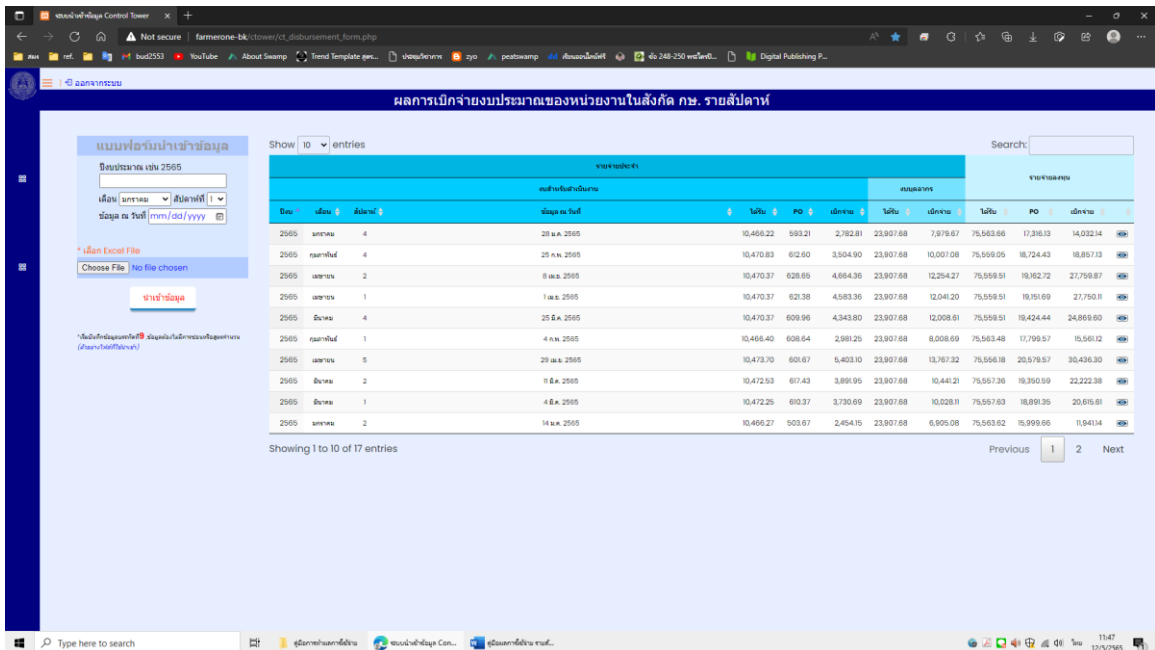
ระบบนำเข้าข้อมูล Control Tower × +

Not secure | farmerone-bk/ctower/ct_disbursement_form.php

ref. bud2553 YouTube About Swamp Trend Template สูตร... peatswamp Digital Publishing P...

ออกจากระบบ

ผลการเบิกจ่ายงบประมาณของหน่วยงานในสังกัด กษ. รายสัปดาห์

แบบฟอร์มนำเข้าข้อมูล

ปีงบประมาณ เช่น 2565

เดือน มกราคม สัปดาห์ที่ 1

ข้อมูล ณ วันที่ mm/dd/yyyy

* เลือก Excel File

Choose File No file chosen

นำเข้าข้อมูล

Show 10 entries

Search:

| ปีงบ | เดือน | สัปดาห์ | ข้อมูล ณ วันที่ | ได้รับ | PO | เบิกจ่าย | ได้รับ | เบิกจ่าย | ได้รับ | PO | เบิกจ่าย | |
|---|---|---|---|---|---|---|---|---|---|---|---|---|
| 2565 | มกราคม | 4 | 28 ม.ค. 2565 | 10,466.22 | 593.21 | 2,782.81 | 23,907.68 | 7,979.67 | 75,563.66 | 17,316.13 | 14,032.14 | |
| 2565 | กุมภาพันธ์ | 4 | 25 ก.พ. 2565 | 10,470.83 | 612.60 | 3,504.90 | 23,907.68 | 10,007.08 | 75,559.05 | 18,724.43 | 18,857.13 | |
| 2565 | เมษายน | 2 | 8 เม.ย. 2565 | 10,470.37 | 628.65 | 4,664.36 | 23,907.68 | 12,254.27 | 75,559.51 | 19,162.72 | 27,759.87 | |
| 2565 | เมษายน | 1 | 1 เม.ย. 2565 | 10,470.37 | 621.38 | 4,583.36 | 23,907.68 | 12,041.20 | 75,559.51 | 19,151.69 | 27,750.11 | |
| 2565 | มีนาคม | 4 | 25 มี.ค. 2565 | 10,470.37 | 609.96 | 4,343.80 | 23,907.68 | 12,008.61 | 75,559.51 | 19,424.44 | 24,869.60 | |
| 2565 | กุมภาพันธ์ | 1 | 4 ก.พ. 2565 | 10,466.40 | 608.64 | 2,981.25 | 23,907.68 | 8,008.69 | 75,563.48 | 17,799.57 | 15,561.12 | |
| 2565 | เมษายน | 5 | 29 เม.ย. 2565 | 10,473.70 | 601.67 | 5,403.10 | 23,907.68 | 13,767.32 | 75,556.18 | 20,579.57 | 30,436.30 | |
| 2565 | มีนาคม | 2 | 11 มี.ค. 2565 | 10,472.53 | 617.43 | 3,891.95 | 23,907.68 | 10,441.21 | 75,557.36 | 19,350.59 | 22,222.38 | |
| 2565 | มีนาคม | 1 | 4 มี.ค. 2565 | 10,472.25 | 610.37 | 3,730.69 | 23,907.68 | 10,028.11 | 75,557.63 | 18,891.35 | 20,615.61 | |
| 2565 | มกราคม | 2 | 14 ม.ค. 2565 | 10,466.27 | 503.67 | 2,454.15 | 23,907.68 | 6,905.08 | 75,563.62 | 15,999.66 | 11,941.14 | |

Showing 1 to 10 of 17 entries

Previous 1 2 Next

Type here to search

11:47 12/5/2565